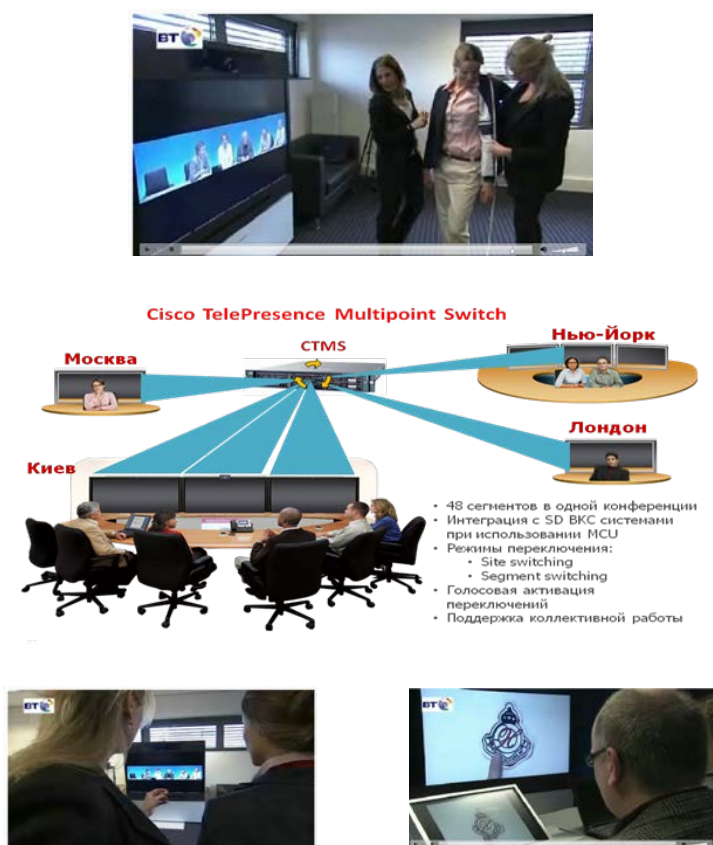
BT

Cisco TelePresence Multipoint Switch

CTMS

Москва

Нью-Йорк

Лондон

Киев

• 48 сегментов в одной конференции
• Интеграция с SD ВКС системами при использовании MCU
• Режимы переключения:
  • Site switching
  • Segment switching
• Голосовая активация переключений
• Поддержка коллективной работы

BT

BT